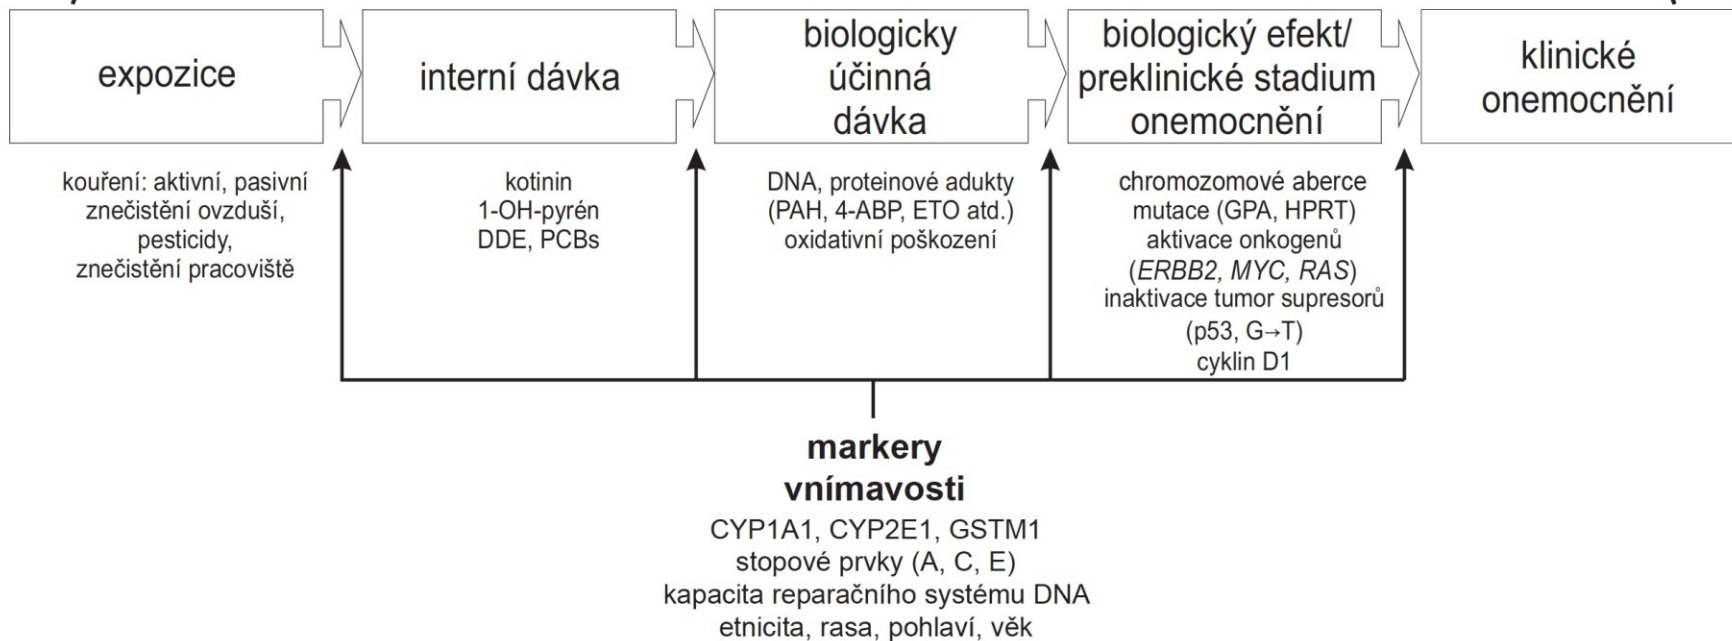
expozice

interní dávka

biologicky účinná dávka

biologický efekt/ preklinické stadium onemocnění

klinické onemocnění

kouření: aktivní, pasivní
znečistění ovzduší,
pesticidy,
znečistění pracoviště

kotinin
1-OH-pyrén
DDE, PCBs

DNA, proteinové adukty
(PAH, 4-ABP, ETO atd.)
oxidativní poškození

chromozomové aberce
mutace (GPA, HPRT)
aktivace onkogenů
(ERBB2, MYC, RAS)
inaktivace tumor supresorů
(p53, G→T)
cyklin D1

markery vnímavosti

CYP1A1, CYP2E1, GSTM1
stopové prvky (A, C, E)
kapacita reparačního systému DNA
etnicita, rasa, pohlaví, věk